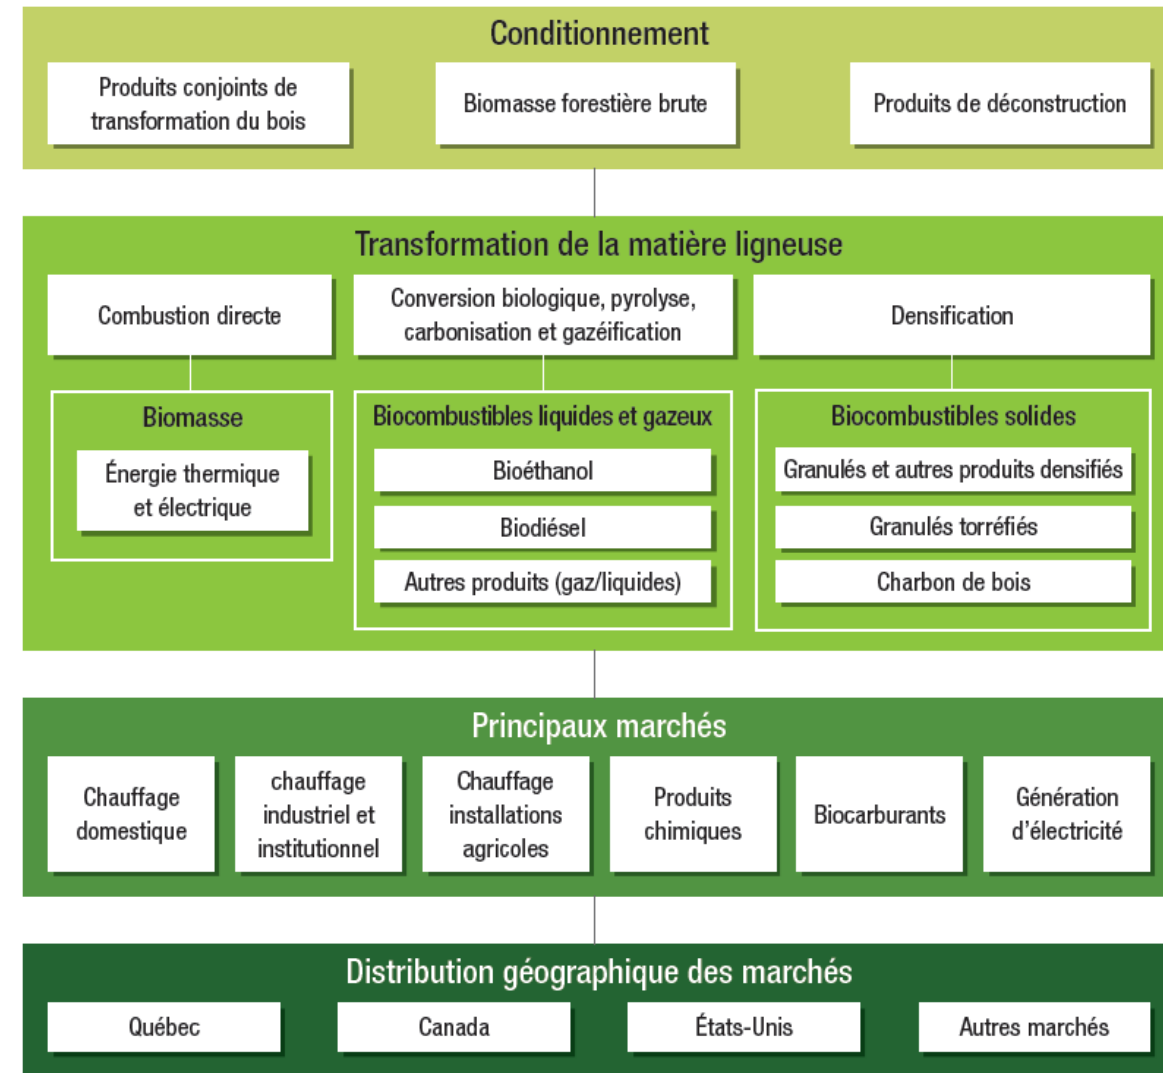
Conditionnement

Produits conjoints de transformation du bois

Biomasse forestière brute

Produits de déconstruction

Transformation de la matière ligneuse

Combustion directe

Conversion biologique, pyrolyse, carbonisation et gazéification

Densification

Biomasse

Énergie thermique et électrique

Biocombustibles liquides et gazeux

Bioéthanol

Biodiésel

Autres produits (gaz/liquides)

Biocombustibles solides

Granulés et autres produits densifiés

Granulés torréfiés

Charbon de bois

Principaux marchés

Chauffage domestique

chauffage industriel et institutionnel

Chauffage installations agricoles

Produits chimiques

Biocarburants

Génération d'électricité

Distribution géographique des marchés

Québec

Canada

États-Unis

Autres marchés